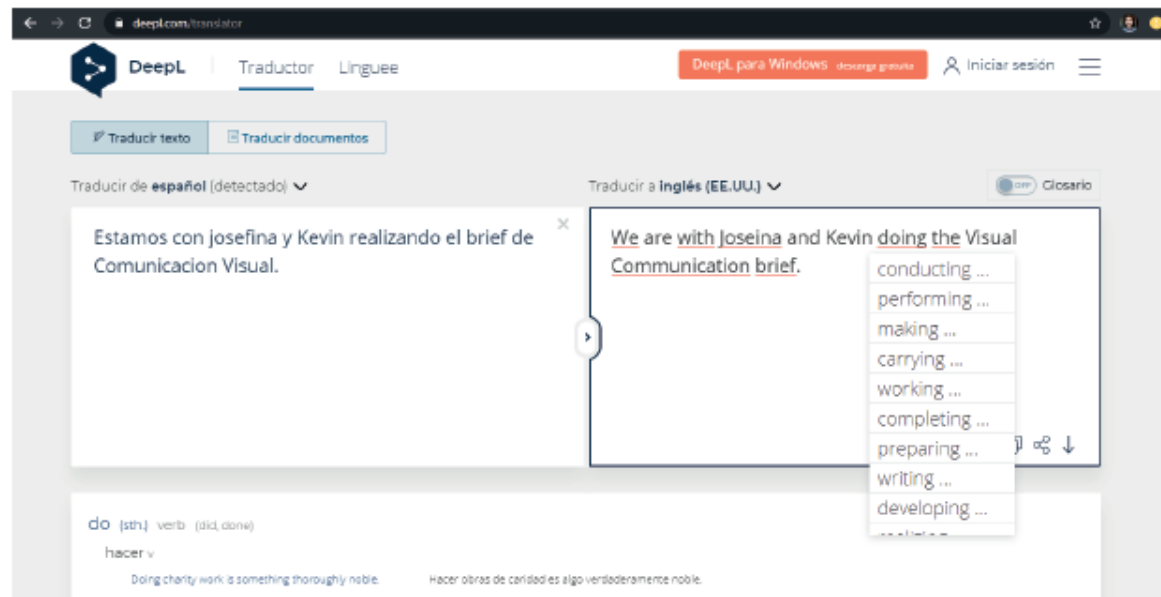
deepl.com/translator

DeepL Traductor Linguee

DeepL para Windows descarga gratuita

Iniciar sesión

Traducir texto

Traducir documentos

Traducir de español (detectado)

Traducir a inglés (EE.UU.)

OFF Glosario

Estamos con josefina y Kevin realizando el brief de Comunicacion Visual.

We are with Joseina and Kevin doing the Visual Communication brief.

conducting ...
performing ...
making ...
carrying ...
working ...
completing ...
preparing ...
writing ...
developing ...
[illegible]

do (sth.) verb (did, done)

hacer v

Doing charity work is something thoroughly noble.

Hacer obras de caridad es algo verdaderamente noble.